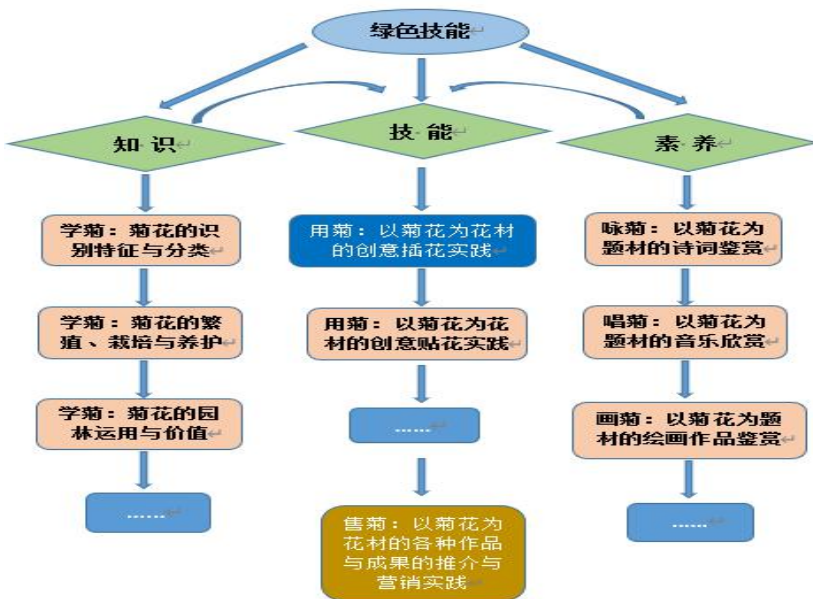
绿色技能

知识

技能

素养

学菊：菊花的识别特征与分类

学菊：菊花的繁殖、栽培与养护

学菊：菊花的园林运用与价值

……

用菊：以菊花为花材的创意插花实践

用菊：以菊花为花材的创意贴花实践

……

售菊：以菊花为花材的各种作品与成果的推介与营销实践

咏菊：以菊花为题材的诗词鉴赏

唱菊：以菊花为题材的音乐欣赏

画菊：以菊花为题材的绘画作品鉴赏

……